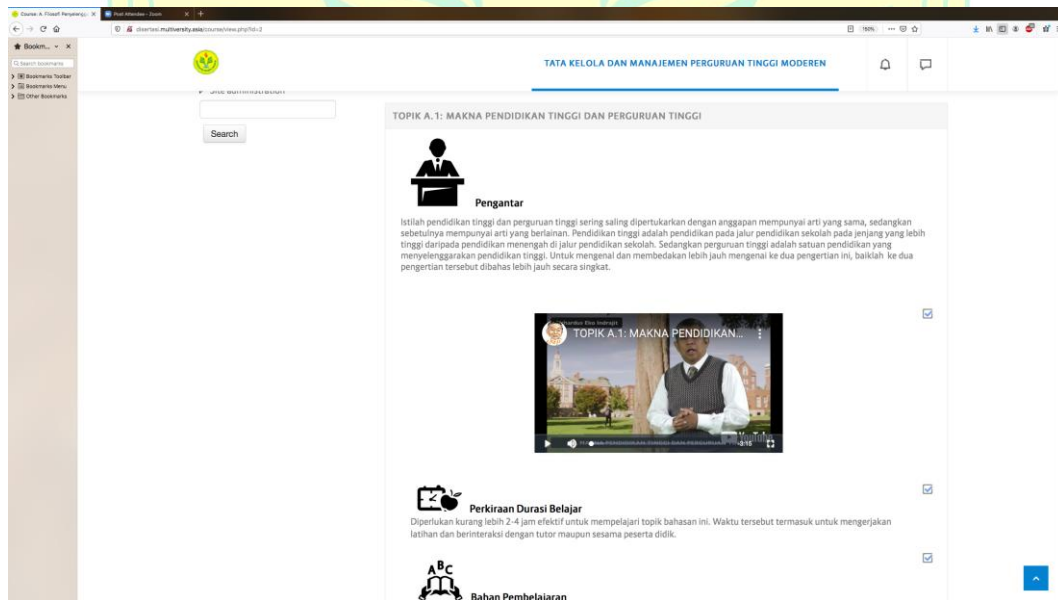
Course: A. Filsafat Penyelenggara | Post Attendee - Zoom

disertasi.multiversity.asia/course/view.php?id=2

Bookm...

Search bookmarks

Bookmarks Toolbar

Bookmarks Menu

Other Bookmarks

TATA KELOLA DAN MANAJEMEN PERGURUAN TINGGI MODEREN

Site administration

Search

TOPIK A.1: MAKNA PENDIDIKAN TINGGI DAN PERGURUAN TINGGI

Pengantar

Istilah pendidikan tinggi dan perguruan tinggi sering saling dipertukarkan dengan anggapan mempunyai arti yang sama, sedangkan sebetulnya mempunyai arti yang berlainan. Pendidikan tinggi adalah pendidikan pada jalur pendidikan sekolah pada jenjang yang lebih tinggi daripada pendidikan menengah di jalur pendidikan sekolah. Sedangkan perguruan tinggi adalah satuan pendidikan yang menyelenggarakan pendidikan tinggi. Untuk mengenal dan membedakan lebih jauh mengenai ke dua pengertian ini, baiklah ke dua pengertian tersebut dibahas lebih jauh secara singkat.

TOPIK A.1: MAKNA PENDIDIKAN...

3:15

Perkiraan Durasi Belajar

Diperlukan kurang lebih 2-4 jam efektif untuk mempelajari topik bahasan ini. Waktu tersebut termasuk untuk mengerjakan latihan dan berinteraksi dengan tutor maupun sesama peserta didik.

ABC

Bahan Pembelajaran